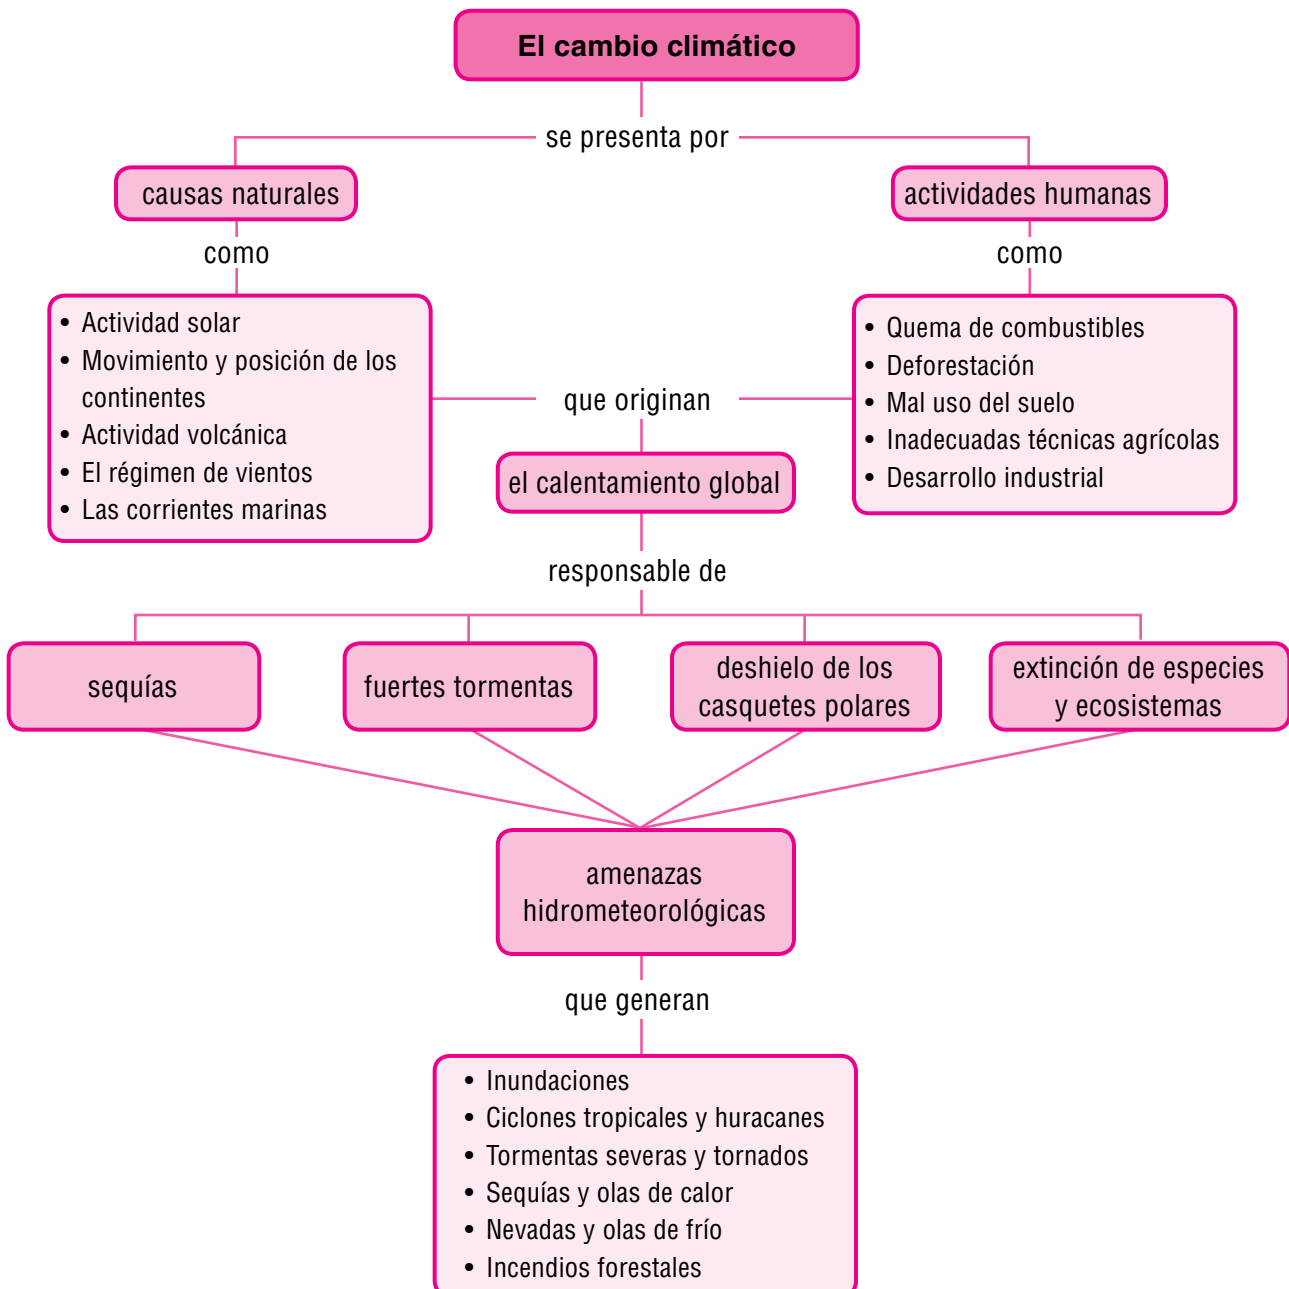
El cambio climático

se presenta por

causas naturales

actividades humanas

como

como

• Actividad solar
• Movimiento y posición de los continentes
• Actividad volcánica
• El régimen de vientos
• Las corrientes marinas

que originan

• Quema de combustibles
• Deforestación
• Mal uso del suelo
• Inadecuadas técnicas agrícolas
• Desarrollo industrial

el calentamiento global

responsable de

sequías

fuertes tormentas

deshielo de los casquetes polares

extinción de especies y ecosistemas

amenazas hidrometeorológicas

que generan

• Inundaciones
• Ciclones tropicales y huracanes
• Tormentas severas y tornados
• Sequías y olas de calor
• Nevadas y olas de frío
• Incendios forestales